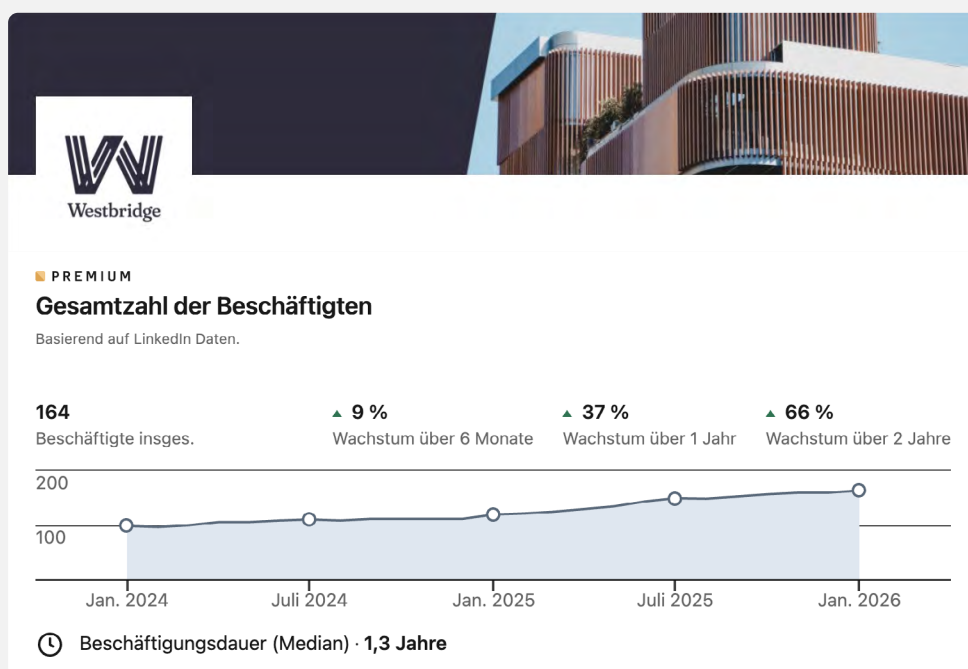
Westbridge

PREMIUM

Gesamtzahl der Beschäftigten

Basierend auf LinkedIn Daten.

164
Beschäftigte insges.

9 %
Wachstum über 6 Monate

37 %
Wachstum über 1 Jahr

66 %
Wachstum über 2 Jahre

200
100

Jan. 2024
Juli 2024
Jan. 2025
Juli 2025
Jan. 2026

Beschäftigungsdauer (Median) · 1,3 Jahre